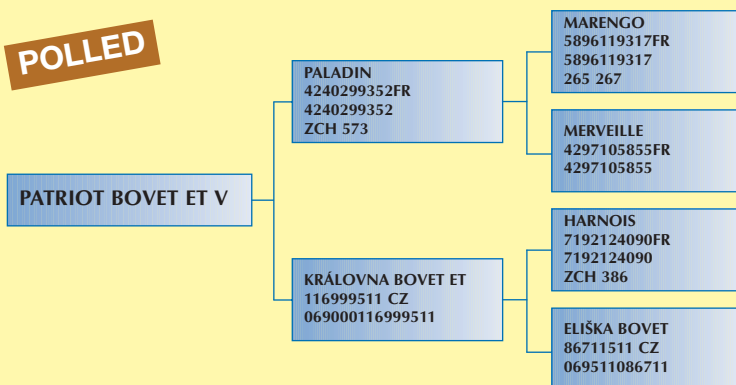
POLLED

PATRIOT BOVET ET V

PALADIN
4240299352FR
4240299352
ZCH 573

KRÁLOVNA BOVET ET
116999511 CZ
069000116999511

MARENGO
5896119317FR
5896119317
265 267

MERVEILLE
4297105855FR
4297105855

HARNOIS
7192124090FR
7192124090
ZCH 386

ELIŠKA BOVET
86711511 CZ
069511086711